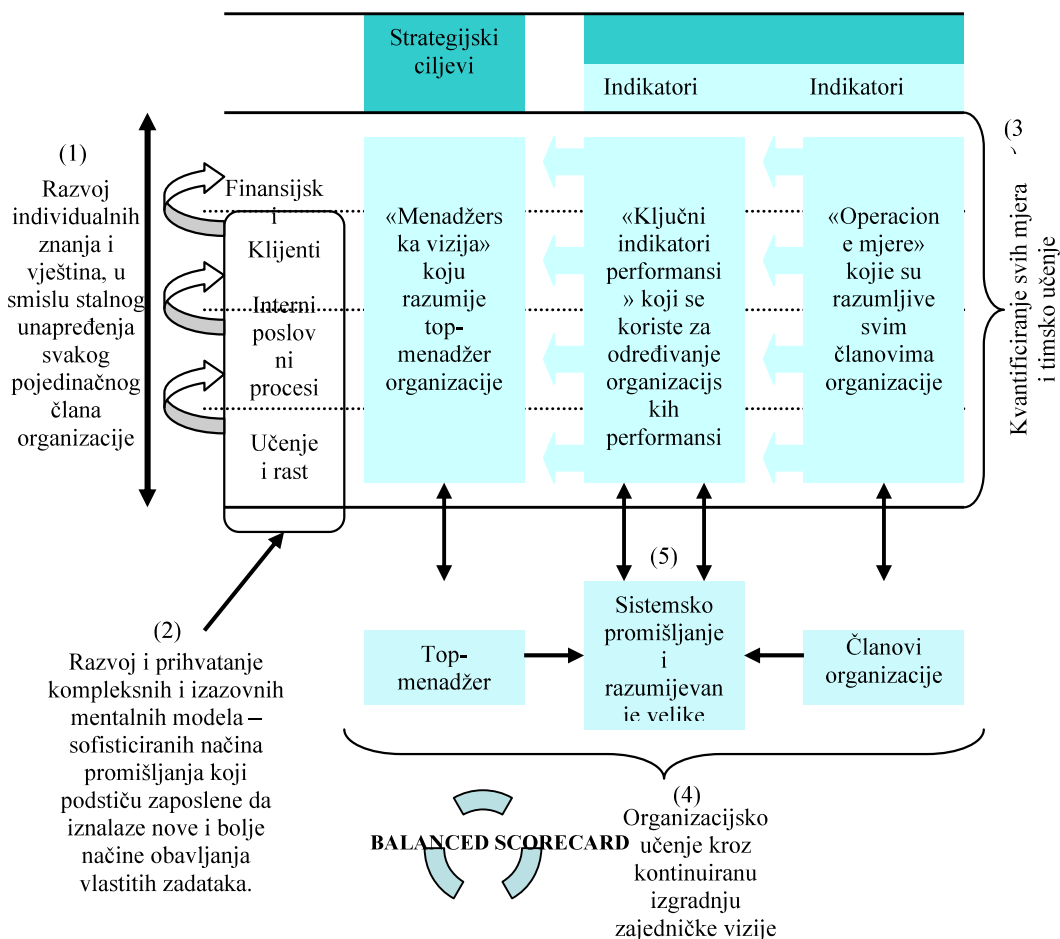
Strategijski ciljevi

Indikatori

Indikatori

(1)
Razvoj individualnih znanja i vještina, u smislu stalnog unapređenja svakog pojedinačnog člana organizacije

Finansijsk i

Klijenti

Interni poslov ni procesi

Učenje i rast

«Menadžers ka vizija» koju razumije top-menadžer organizacije

«Ključni indikatori performansi » koji se koriste za određivanje organizacijs kih performansi

«Operacion e mjere» kojie su razumljive svim članovima organizacije

(3

Kvantificiranje svih mjera i timsko učenje

(5)

(2)
Razvoj i prihvatanje kompleksnih i izazovnih mentalnih modela – sofisticiranih načina promišljanja koji podstiču zaposlene da iznalaze nove i bolje načine obavljanja vlastitih zadataka.

Top-menadžer

Sistemsko promišljanje i razumijevan je velike

Članovi organizacije

(4)
Organizacijsko učenje kroz kontinuiranu izgradnju zajedničke vizije

BALANCED SCORECARD